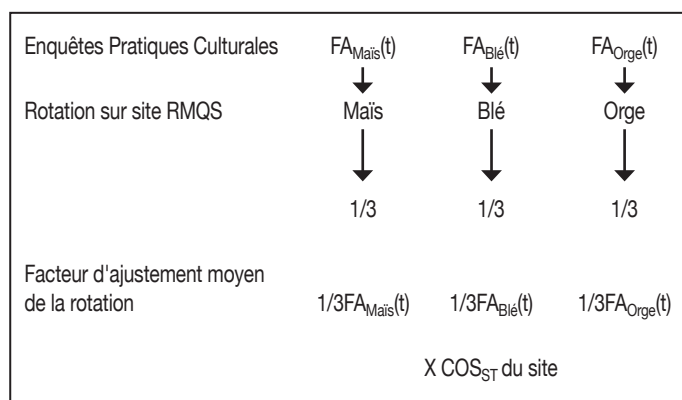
Enquêtes Pratiques Culturales $FA_{Maïs}(t)$ $FA_{Blé}(t)$ $FA_{Orge}(t)$

Rotation sur site RMQS Maïs Blé Orge

1/3 1/3 1/3

Facteur d'ajustement moyen de la rotation $1/3FA_{Maïs}(t)$ $1/3FA_{Blé}(t)$ $1/3FA_{Orge}(t)$

X $COS_{ST}$ du site